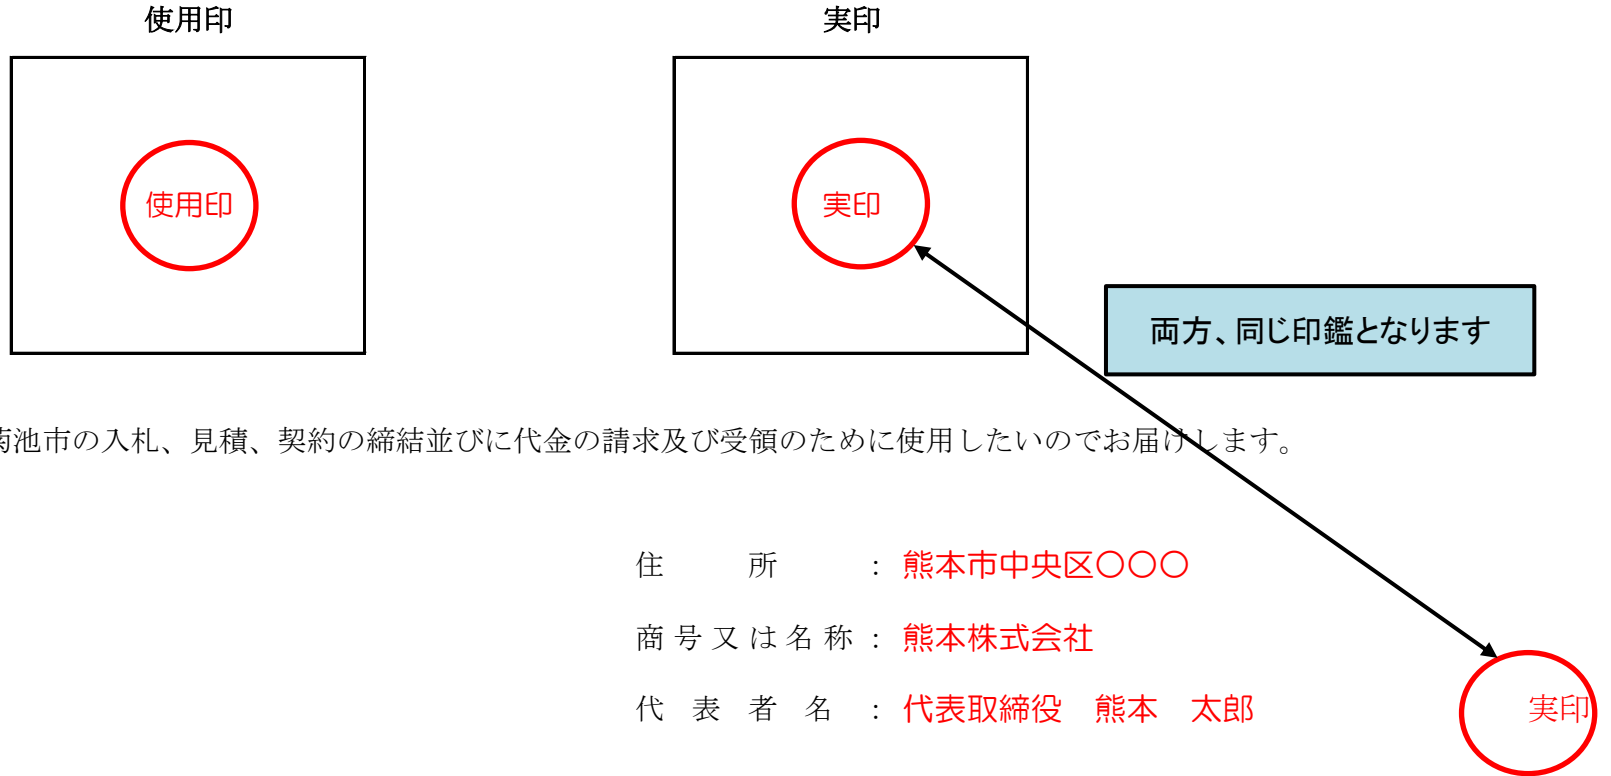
使用印

使用印

実印

実印

両方、同じ印鑑となります

菊池市の入札、見積、契約の締結並びに代金の請求及び受領のために使用したいのでお届けします。

住　　所　：熊本市中央区〇〇〇

商号又は名称：熊本株式会社

代表者名　：代表取締役　熊本　太郎

実印